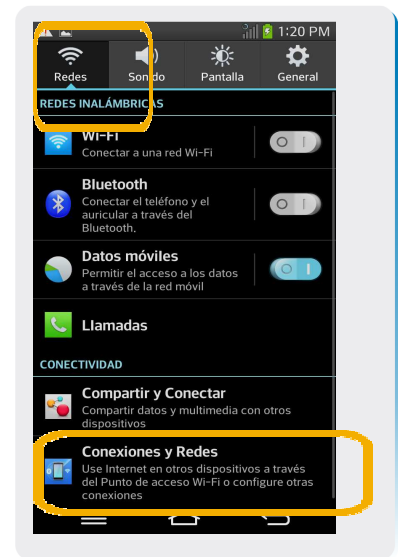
1:20 PM

Redes
Sonido
Pantalla
General

REDES INALÁMBRICAS

Wi-Fi
Conectar a una red Wi-Fi

Bluetooth
Conectar el teléfono y el auricular a través del Bluetooth.

Datos móviles
Permitir el acceso a los datos a través de la red móvil

Llamadas

CONECTIVIDAD

Compartir y Conectar
Compartir datos y multimedia con otros dispositivos

Conexiones y Redes
Use Internet en otros dispositivos a través del Punto de acceso Wi-Fi o configure otras conexiones